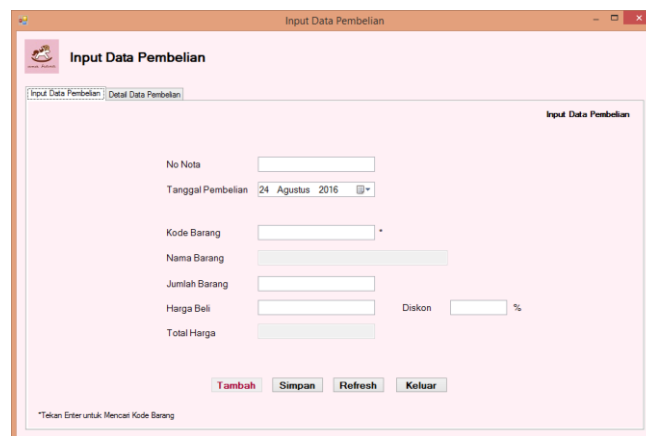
Input Data Pembelian

Input Data Pembelian

Input Data Pembelian | Detail Data Pembelian

Input Data Pembelian

No Nota

Tanggal Pembelian 24 Agustus 2016

Kode Barang *

Nama Barang

Jumlah Barang

Harga Beli

Diskon %

Total Harga

Tambah Simpan Refresh Keluar

*Tekan Enter untuk Mencari Kode Barang